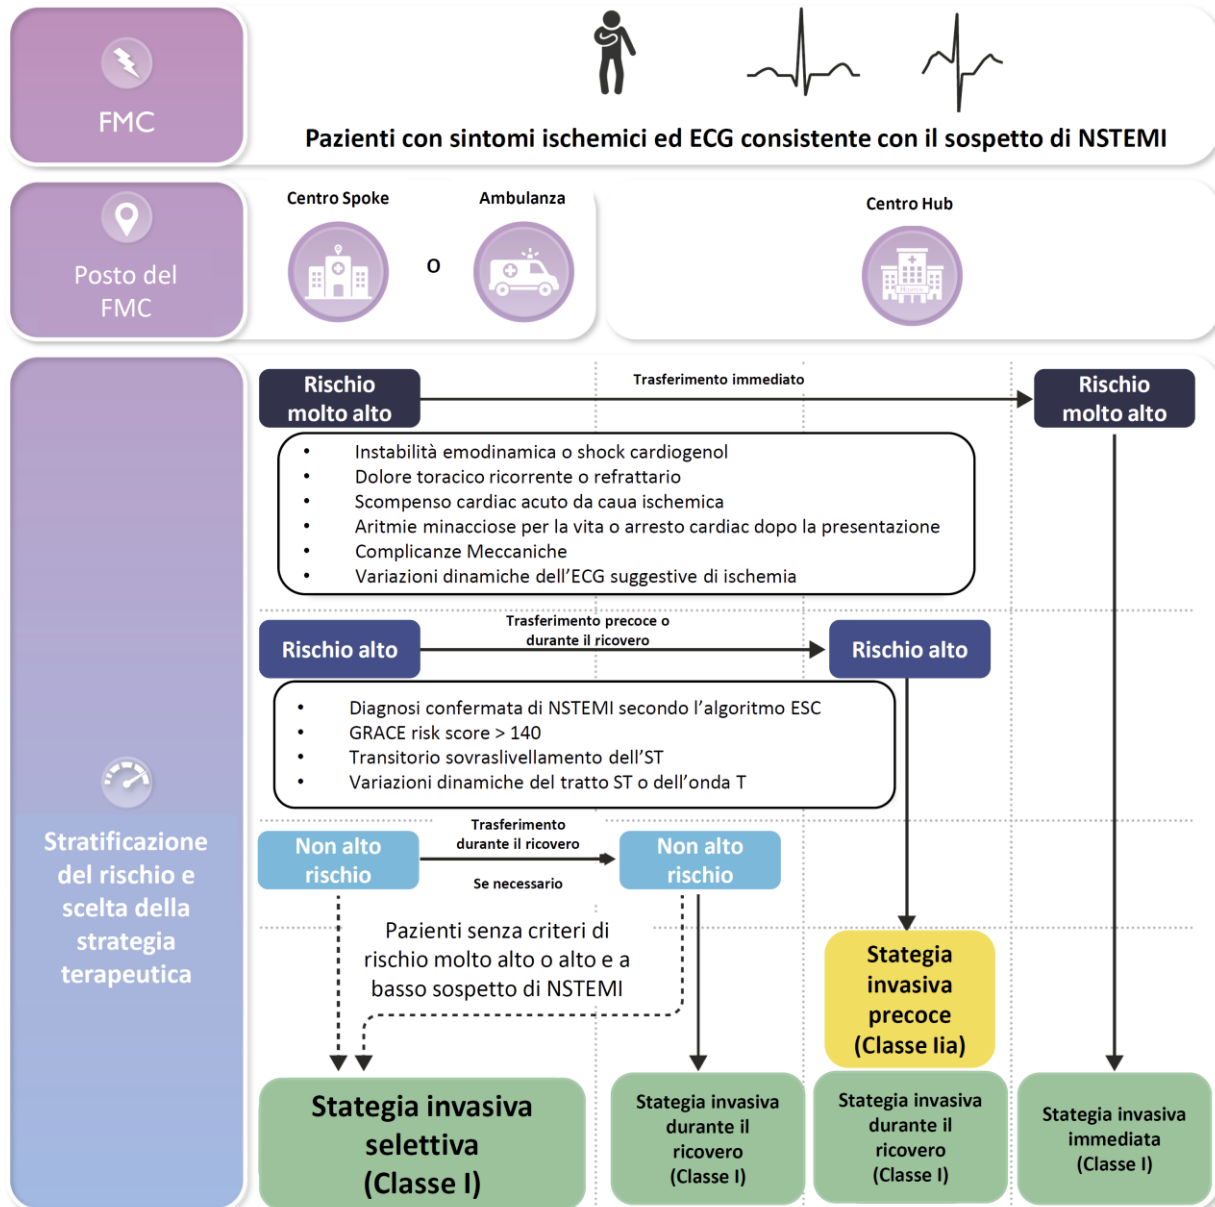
FMC

Pazienti con sintomi ischemici ed ECG consistente con il sospetto di NSTEMI

Posto del FMC

Centro Spoke

o

Ambulanza

Centro Hub

Stratificazione del rischio e scelta della strategia terapeutica

Rischio molto alto

Trasferimento immediato

Rischio molto alto

- Instabilità emodinamica o shock cardiogenol
- Dolore toracico ricorrente o refrattario
- Scompenso cardiac acuto da caua ischemica
- Aritmie minacciose per la vita o arresto cardiac dopo la presentazione
- Complicanze Meccaniche
- Variazioni dinamiche dell'ECG suggestive di ischemia

Rischio alto

Trasferimento precoce o durante il ricovero

Rischio alto

- Diagnosi confermata di NSTEMI secondo l'algoritmo ESC
- GRACE risk score > 140
- Transitorio sovraslivellamento dell'ST
- Variazioni dinamiche del tratto ST o dell'onda T

Non alto rischio

Trasferimento durante il ricovero

Se necessario

Non alto rischio

Pazienti senza criteri di rischio molto alto o alto e a basso sospetto di NSTEMI

Stategia invasiva precoce (Classe IIa)

Stategia invasiva selettiva (Classe I)

Stategia invasiva durante il ricovero (Classe I)

Stategia invasiva durante il ricovero (Classe I)

Stategia invasiva immediata (Classe I)